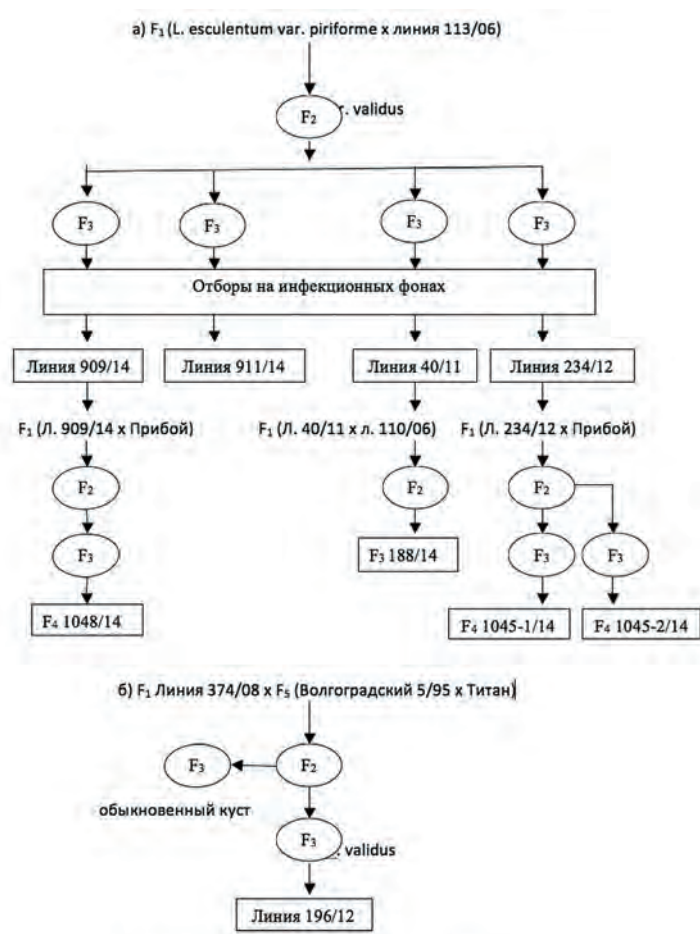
а) $F_1$ (L. esculentum var. piriforme x линия 113/06)

$F_2$ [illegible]. validus

$F_3$

$F_3$

$F_3$

$F_3$

Отборы на инфекционных фонах

Линия 909/14

Линия 911/14

Линия 40/11

Линия 234/12

$F_1$ (Л. 909/14 x Прибой)

$F_1$ (Л. 40/11 x л. 110/06)

$F_1$ (Л. 234/12 x Прибой)

$F_2$

$F_2$

$F_2$

$F_3$

$F_3$ 188/14

$F_3$

$F_3$

$F_4$ 1048/14

$F_4$ 1045-1/14

$F_4$ 1045-2/14

б) $F_1$ Линия 374/08 x $F_5$ (Волгоградский 5/95 x Титан)

$F_3$

$F_2$

обыкновенный куст

$F_3$ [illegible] validus

Линия 196/12